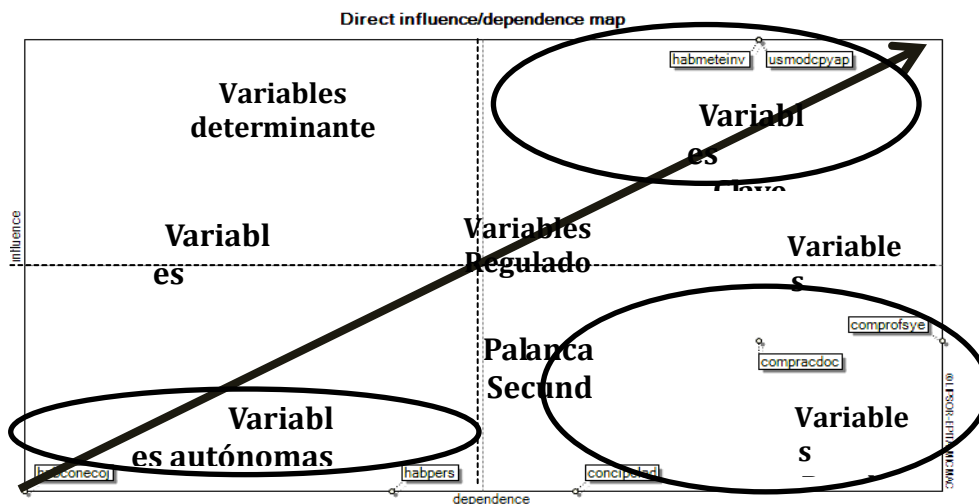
Direct influence/dependence map

habmeteinv
usmodcpyap

Variables determinante

Variabl es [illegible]

Variabl es

Variables Regulado

Variable s

comprofsye

compracdoc

Palanca Secund

Variabl es autónomas

Variable s

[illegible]conecoj

habpers

concipelad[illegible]

influence

dependence

©LIPSOR-EPITA-MICMAC